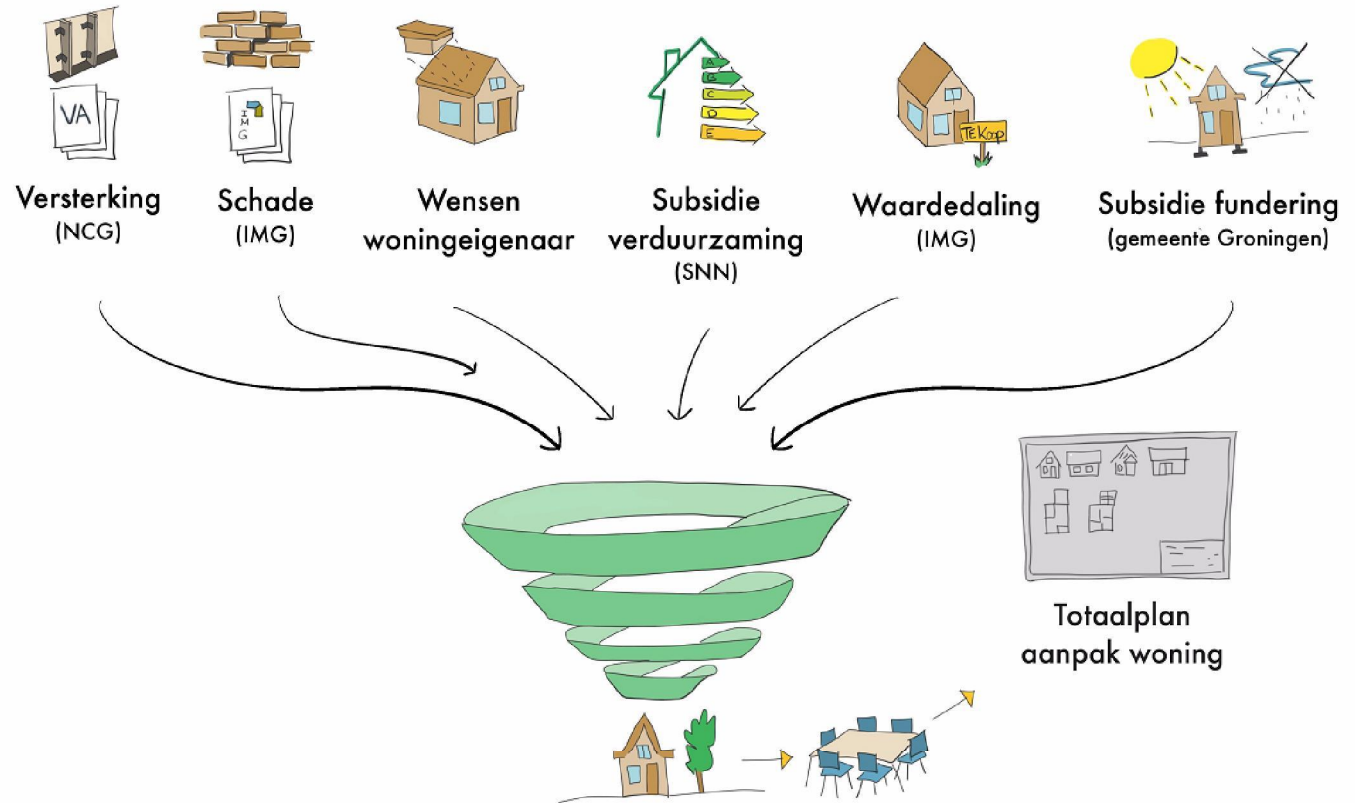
VA

I M G

A B C D E

TE Koop

Versterking
(NCG)

Schade
(IMG)

Wensen woningeigenaar

Subsidie verduurzaming
(SNN)

Waardedaling
(IMG)

Subsidie fundering
(gemeente Groningen)

Totaalplan aanpak woning